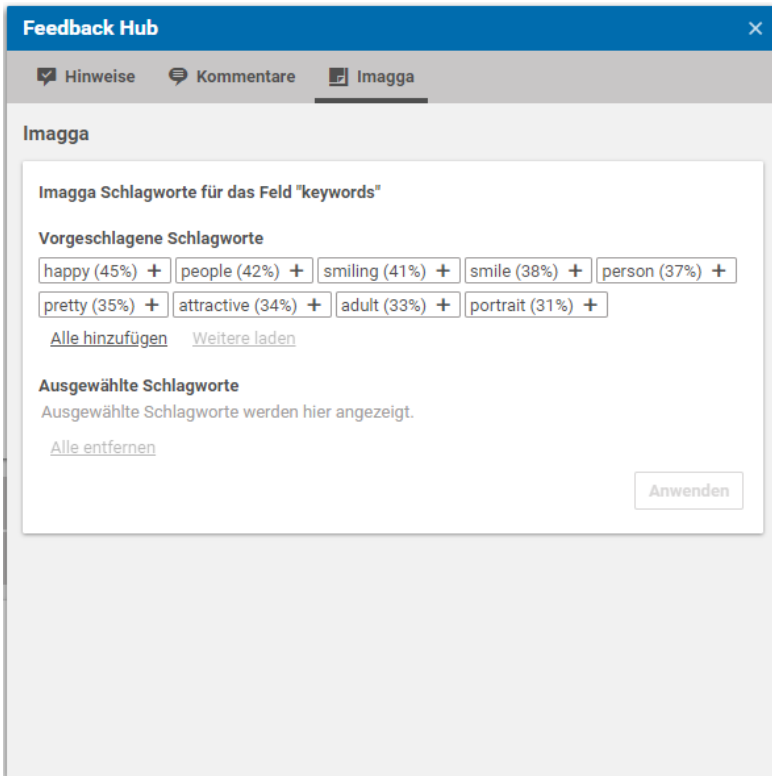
Feedback Hub ×

Hinweise Kommentare Imagga

Imagga

Imagga Schlagworte für das Feld "keywords"

Vorgeschlagene Schlagworte

happy (45%) + people (42%) + smiling (41%) + smile (38%) + person (37%) + pretty (35%) + attractive (34%) + adult (33%) + portrait (31%) +

Alle hinzufügen Weitere laden

Ausgewählte Schlagworte

Ausgewählte Schlagworte werden hier angezeigt.

Alle entfernen

Anwenden